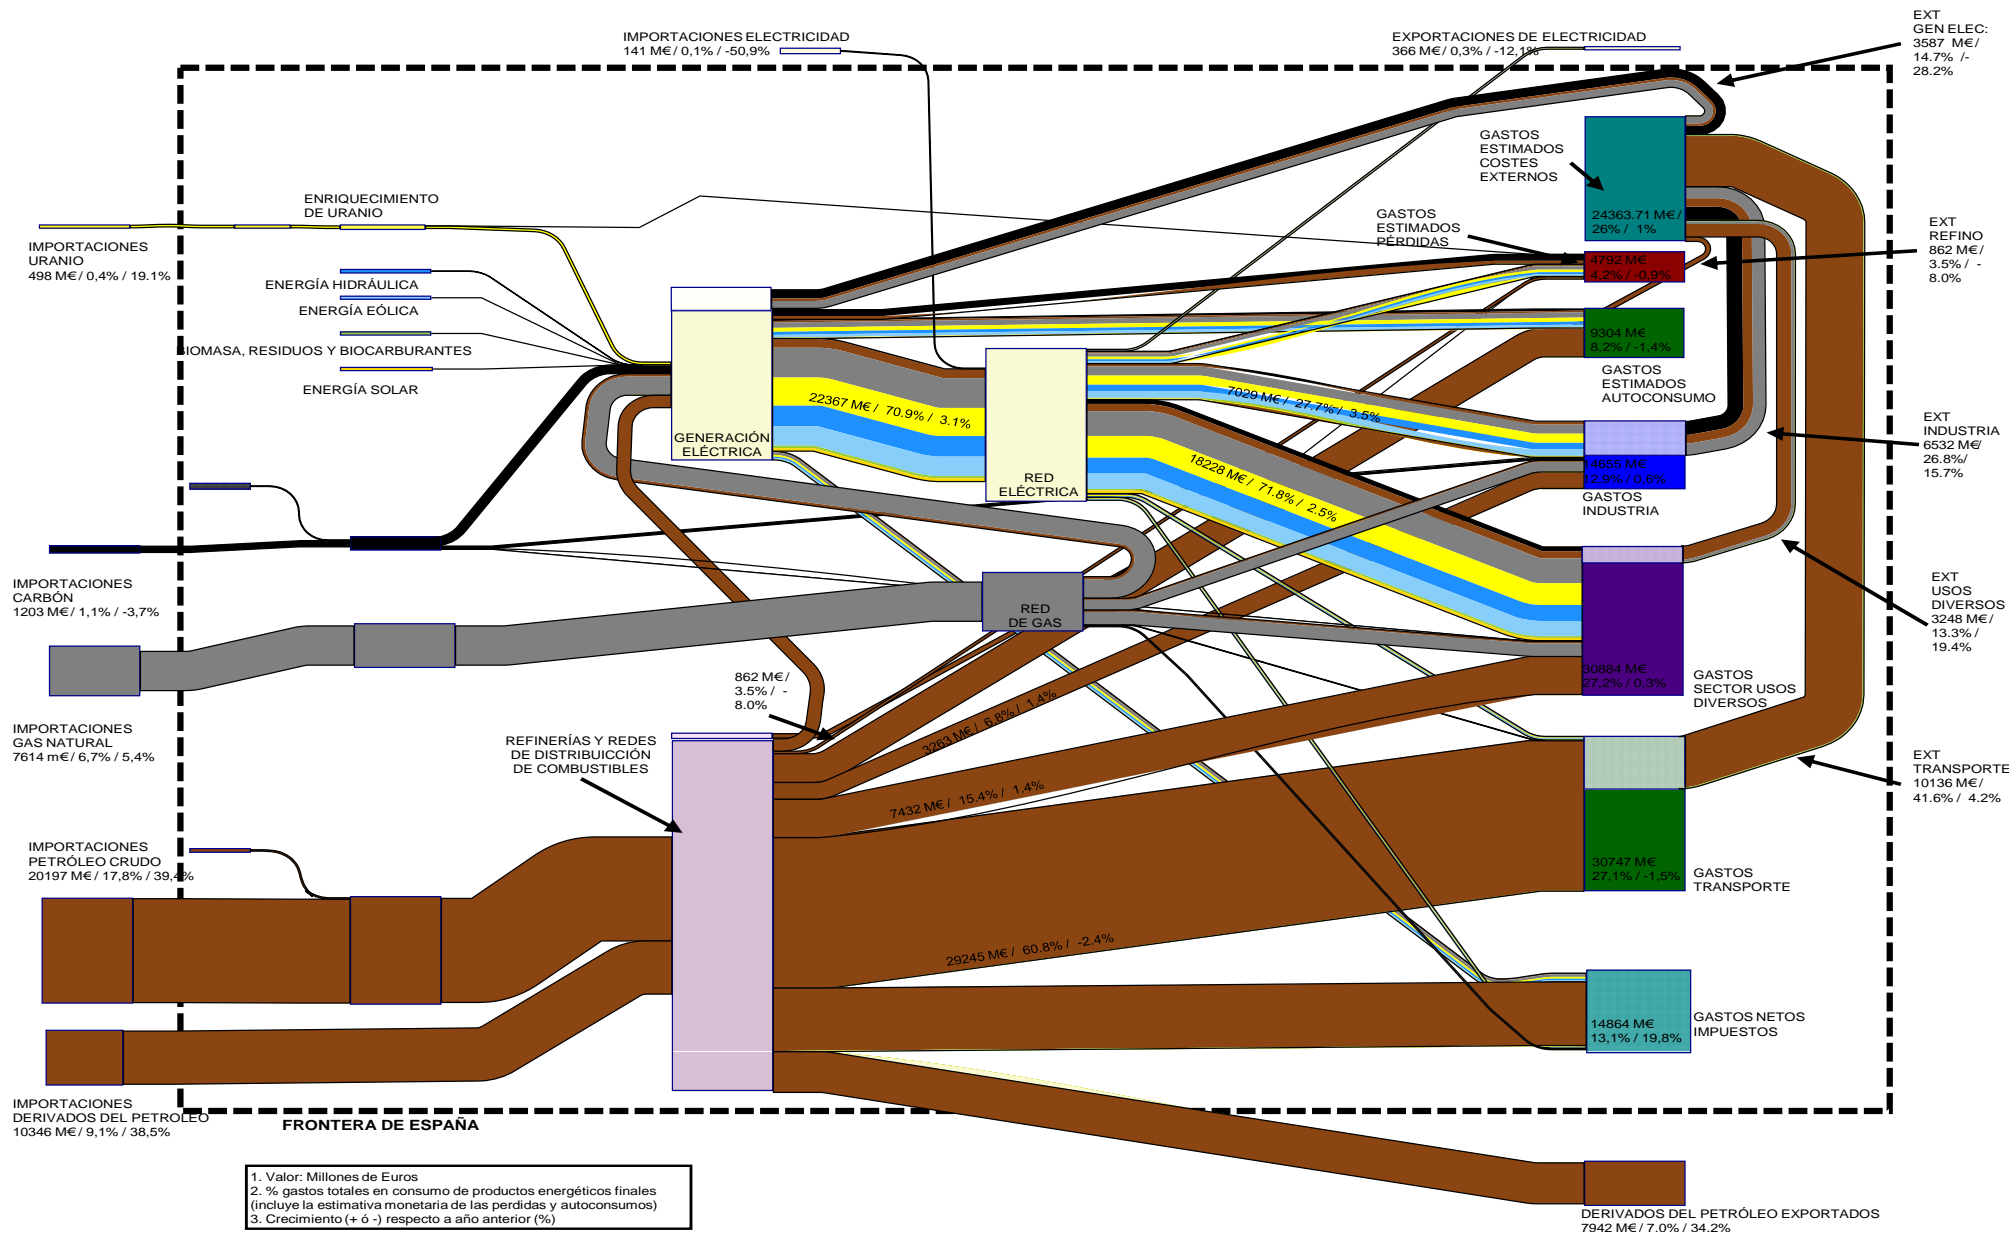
IMPORTACIONES ELECTRICIDAD
141 M€/ 0,1% / -50,9%

EXPORTACIONES DE ELECTRICIDAD
366 M€/ 0,3% / -12,1%

EXT
GEN ELEC:
3587 M€/
14.7% /-
28.2%

GASTOS
ESTIMADOS
COSTES
EXTERNOS

24363.71 M€/
26% / 1%

ENRIQUECIMIENTO
DE URANIO

IMPORTACIONES
URANIO
498 M€/ 0,4% / 19.1%

GASTOS
ESTIMADOS
PÉRDIDAS

4792 M€
4.2% / -0.9%

EXT
REFINO
862 M€/
3.5% / -
8.0%

ENERGÍA HIDRÁULICA

ENERGÍA EÓLICA

IOMASA, RESIDUOS Y BIOCARBURANTES

ENERGÍA SOLAR

9304 M€
8.2% / -1,4%

GASTOS
ESTIMADOS
AUTOCONSUMO

22367 M€ / 70.9% / 3.1%

7029 M€ / 27.7% / 3.5%

GENERACIÓN
ELÉCTRICA

RED
ELÉCTRICA

EXT
INDUSTRIA
6532 M€/
26.8%/
15.7%

14655 M€
12,9% / 0,6%

GASTOS
INDUSTRIA

18228 M€ / 71.8% / 2.5%

IMPORTACIONES
CARBÓN
1203 M€/ 1,1% / -3,7%

RED
DE GAS

EXT
USOS
DIVERSOS
3248 M€/
13.3% /
19.4%

30884 M€
27.2% / 0.3%

GASTOS
SECTOR USOS
DIVERSOS

IMPORTACIONES
GAS NATURAL
7614 m€/ 6,7% / 5,4%

862 M€/
3.5% / -
8.0%

3263 M€ / 6.8% / 1.4%

REFINERÍAS Y REDES
DE DISTRIBUICCIÓN
DE COMBUSTIBLES

7432 M€ / 15.4% / 1.4%

EXT
TRANSPORTE
10136 M€/
41.6% / 4.2%

IMPORTACIONES
PETRÓLEO CRUDO
20197 M€/ 17,8% / 39,4%

30747 M€
27.1% / -1.5%

GASTOS
TRANSPORTE

29245 M€/ 60.8% / -2.4%

14864 M€
13,1% / 19,8%

GASTOS NETOS
IMPUESTOS

IMPORTACIONES
DERIVADOS DEL PETROLEO
10346 M€/ 9,1% / 38,5%

FRONTERA DE ESPAÑA

1. Valor: Millones de Euros
2. % gastos totales en consumo de productos energéticos finales
(incluye la estimativa monetaria de las perdidas y autoconsumos)
3. Crecimiento (+ ó -) respecto a año anterior (%)

DERIVADOS DEL PETRÓLEO EXPORTADOS
7942 M€/ 7.0% / 34.2%